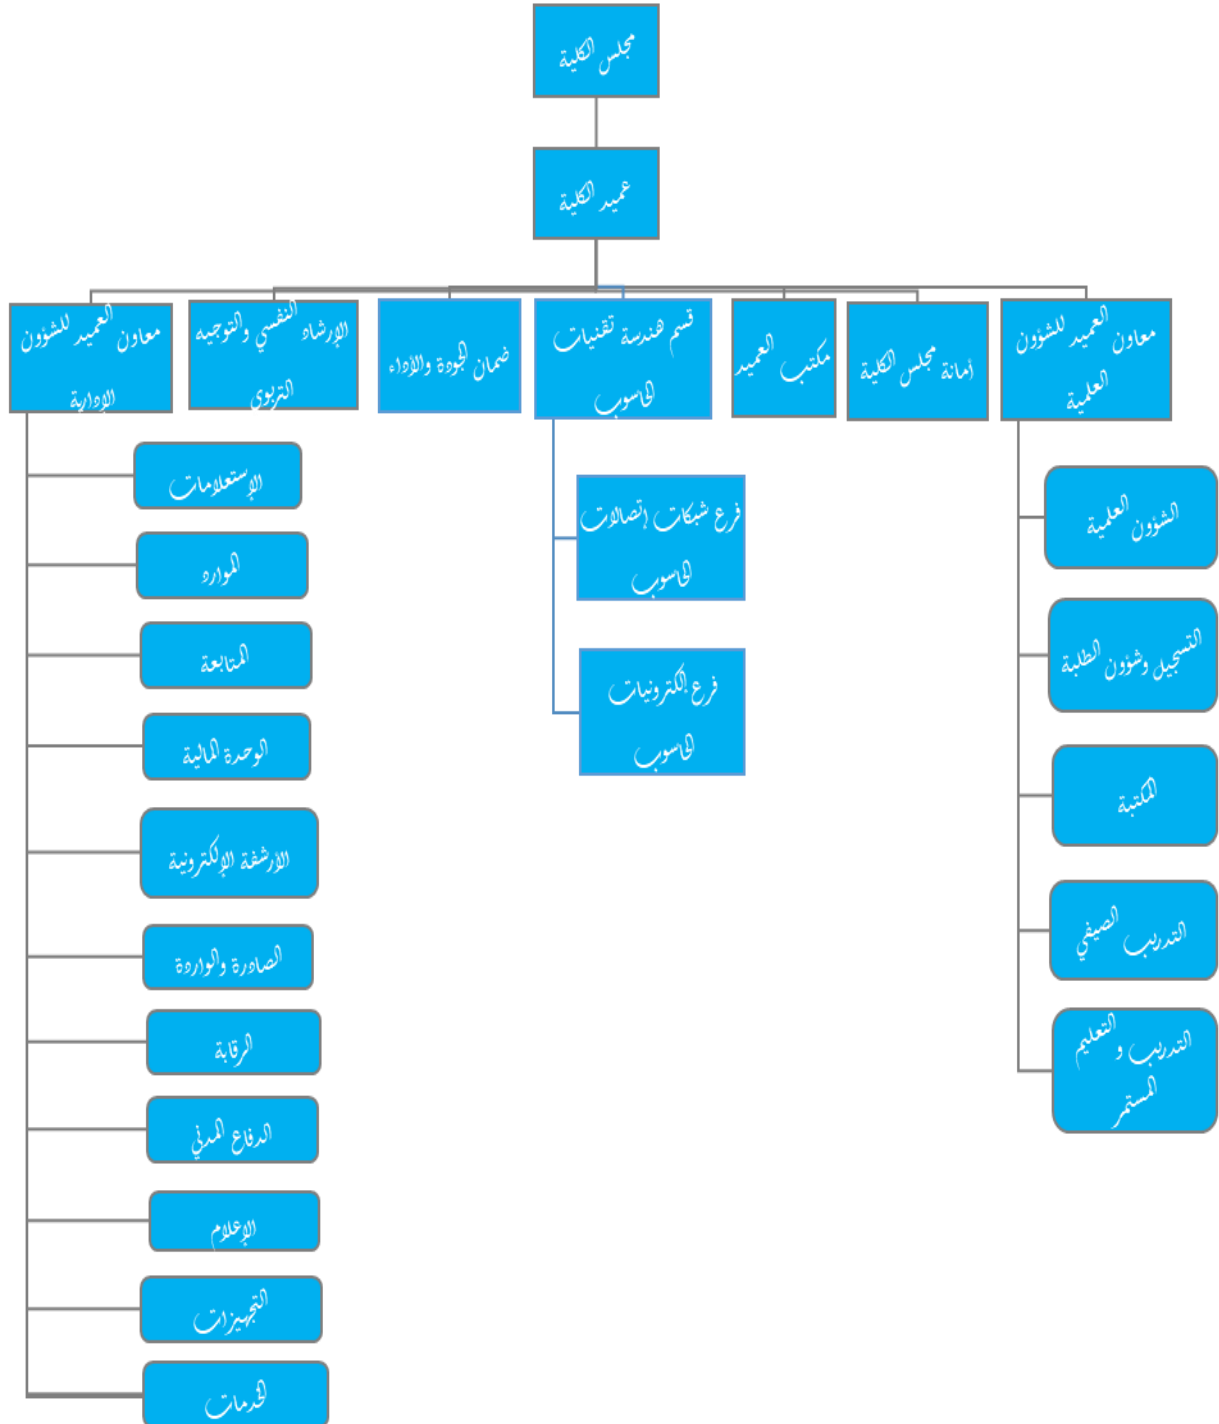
مجلس الكلية

عميد الكلية

معاون العميد للشؤون العلمية

أمانة مجلس الكلية

مكتب العميد

قسم هندسة تقنيات الحاسوب

ضمان الجودة والأداء

الإرشاد النفسي والتوجيه التربوي

معاون العميد للشؤون الإدارية

الشؤون العلمية

التسجيل وشؤون الطلبة

المكتبة

التدريب الصيفي

التدريب والتعليم المستمر

فرع شبكات إتصالات الحاسوب

فرع الكترونيات الحاسوب

الإستعلامات

الموارد

المتابعة

الوحدة المالية

الأرشفة الإلكترونية

الصادرة والواردة

الرقابة

الدفاع المدني

الإعلام

التجهيزات

الخدمات